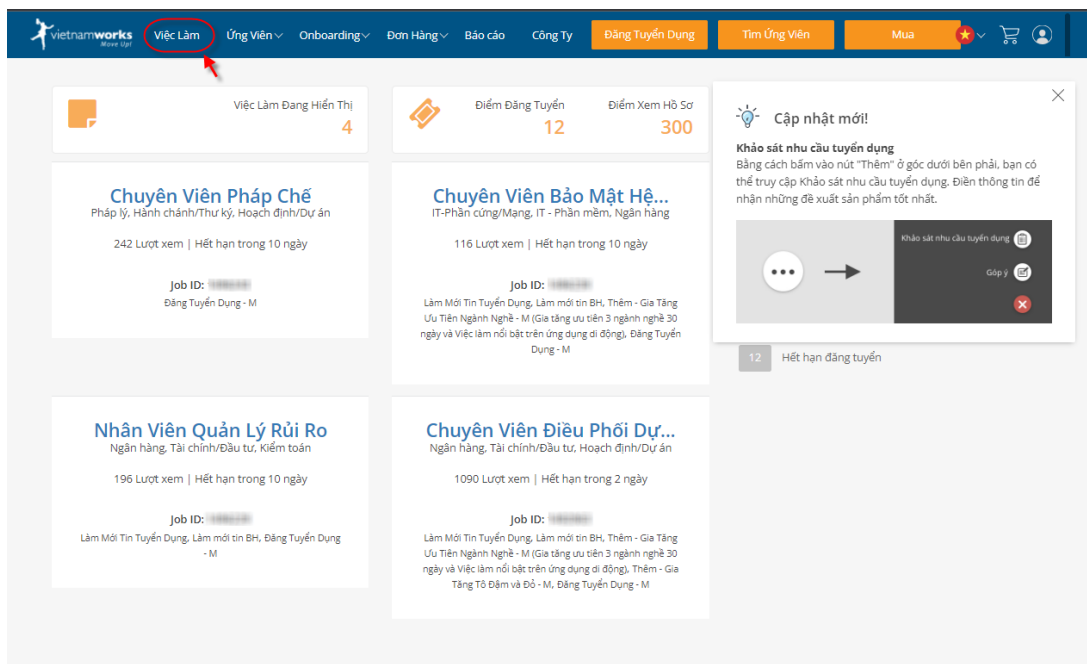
vietnamworks Move Up!
Việc Làm
Ứng Viên
Onboarding
Đơn Hàng
Báo cáo
Công Ty
Đăng Tuyển Dụng
Tìm Ứng Viên
Mua

Việc Làm Đang Hiển Thị
4

Điểm Đăng Tuyển
12
Điểm Xem Hồ Sơ
300

Cập nhật mới!
Khảo sát nhu cầu tuyển dụng
Bằng cách bấm vào nút "Thêm" ở góc dưới bên phải, bạn có thể truy cập Khảo sát nhu cầu tuyển dụng. Điền thông tin để nhận những đề xuất sản phẩm tốt nhất.
Khảo sát nhu cầu tuyển dụng
Góp ý

12 Hết hạn đăng tuyển

Chuyên Viên Pháp Chế
Pháp lý, Hành chánh/Thư ký, Hoạch định/Dự án
242 Lượt xem | Hết hạn trong 10 ngày
Job ID: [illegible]
Đăng Tuyển Dụng - M

Chuyên Viên Bảo Mật Hệ...
IT-Phần cứng/Mạng, IT - Phần mềm, Ngân hàng
116 Lượt xem | Hết hạn trong 10 ngày
Job ID: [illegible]
Làm Mới Tin Tuyển Dụng, Làm mới tin BH, Thêm - Gia Tăng Ưu Tiên Ngành Nghề - M (Gia tăng ưu tiên 3 ngành nghề 30 ngày và Việc làm nổi bật trên ứng dụng di động), Đăng Tuyển Dụng - M

Nhân Viên Quản Lý Rủi Ro
Ngân hàng, Tài chính/Đầu tư, Kiểm toán
196 Lượt xem | Hết hạn trong 10 ngày
Job ID: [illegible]
Làm Mới Tin Tuyển Dụng, Làm mới tin BH, Đăng Tuyển Dụng - M

Chuyên Viên Điều Phối Dự...
Ngân hàng, Tài chính/Đầu tư, Hoạch định/Dự án
1090 Lượt xem | Hết hạn trong 2 ngày
Job ID: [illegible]
Làm Mới Tin Tuyển Dụng, Làm mới tin BH, Thêm - Gia Tăng Ưu Tiên Ngành Nghề - M (Gia tăng ưu tiên 3 ngành nghề 30 ngày và Việc làm nổi bật trên ứng dụng di động), Thêm - Gia Tăng Tô Đậm và Đỏ - M, Đăng Tuyển Dụng - M